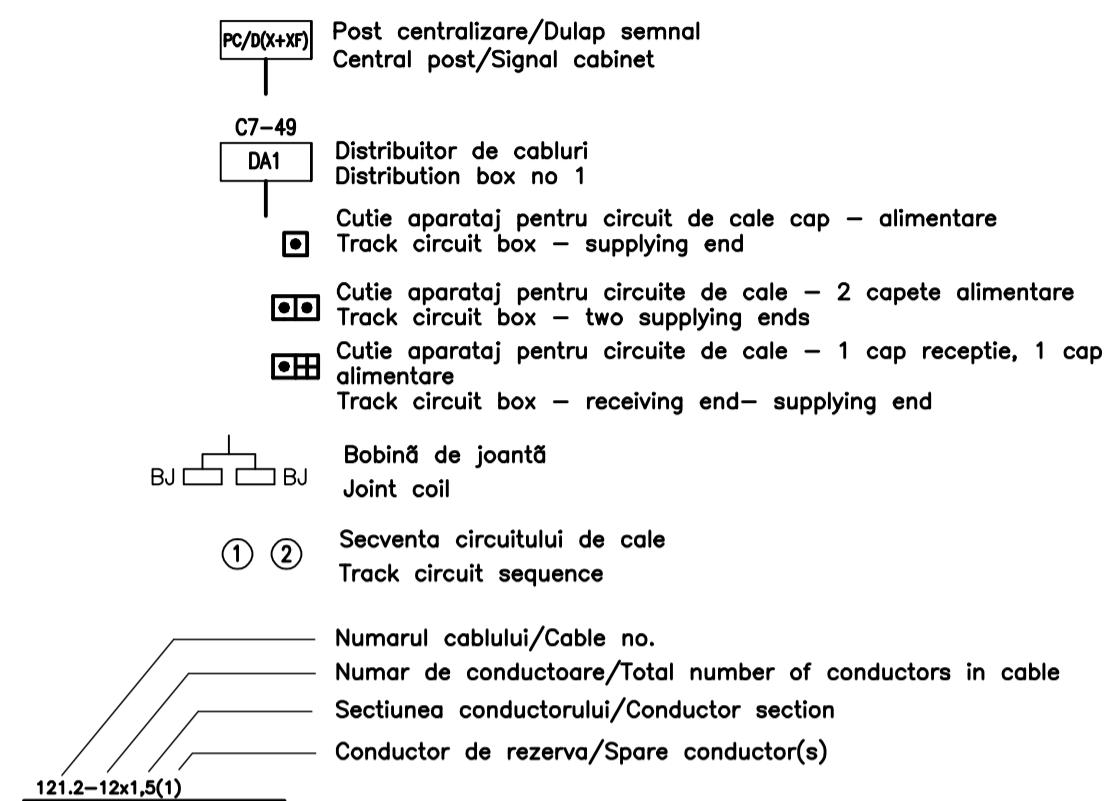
PC/D(X+XF)

Post centralizare/Dulap semnal
Central post/Signal cabinet

C7–49
DA1

Distribuitor de cabluri
Distribution box no 1

Cutie aparataj pentru circuit de cale cap – alimentare
Track circuit box – supplying end

Cutie aparataj pentru circuite de cale – 2 capete alimentare
Track circuit box – two supplying ends

Cutie aparataj pentru circuite de cale – 1 cap receptie, 1 cap alimentare
Track circuit box – receiving end– supplying end

BJ BJ

Bobină de jointă
Joint coil

① ②

Secventa circuitului de cale
Track circuit sequence

Numarul cablului/Cable no.
Numar de conductoare/Total number of conductors in cable
Sectiunea conductorului/Conductor section
Conductor de rezerva/Spare conductor(s)

121.2–12x1,5(1)